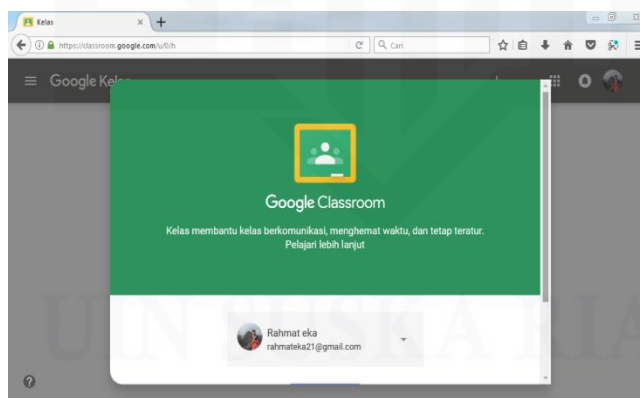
Kelas

https://classroom.google.com/u/0/h

Cari

Google Kel

Google Classroom

Kelas membantu kelas berkomunikasi, menghemat waktu, dan tetap teratur.
Pelajari lebih lanjut

Rahmat eka
rahmateka21@gmail.com

?